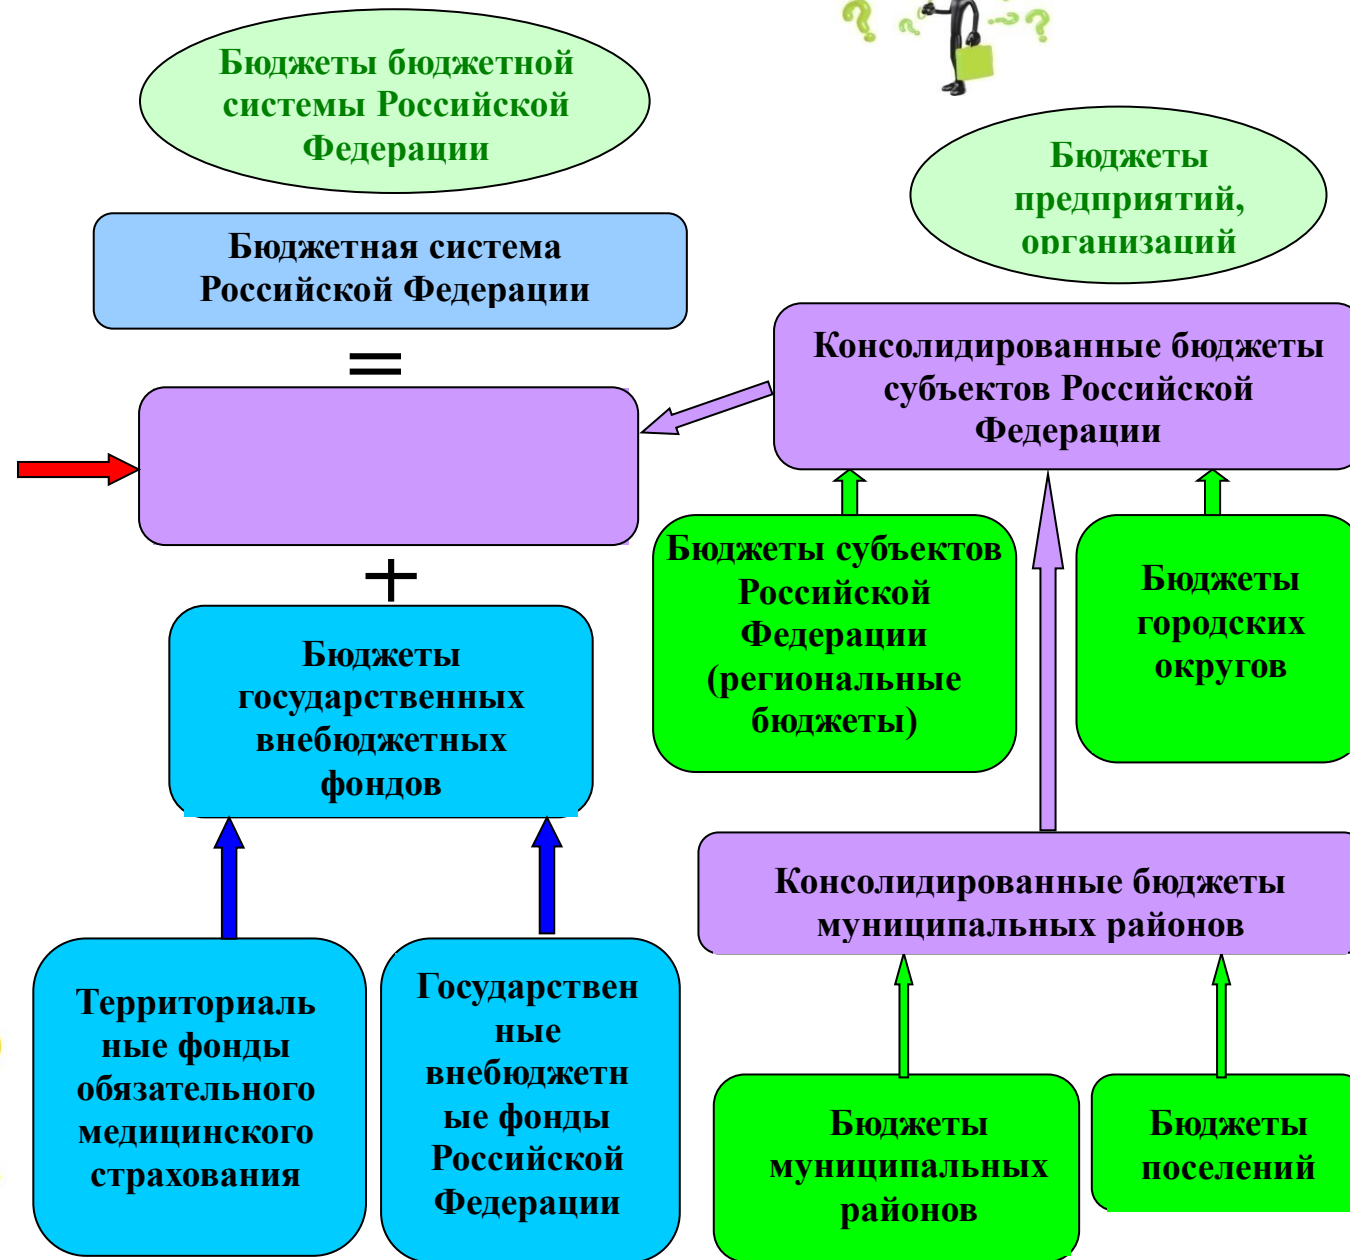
Бюджеты бюджетной системы Российской Федерации

Бюджетная система Российской Федерации

=

+

Бюджеты государственных внебюджетных фондов

Территориальные фонды обязательного медицинского страхования

Государственные внебюджетные фонды Российской Федерации

Бюджеты предприятий, организаций

Консолидированные бюджеты субъектов Российской Федерации

Бюджеты субъектов Российской Федерации (региональные бюджеты)

Бюджеты городских округов

Консолидированные бюджеты муниципальных районов

Бюджеты муниципальных районов

Бюджеты поселений